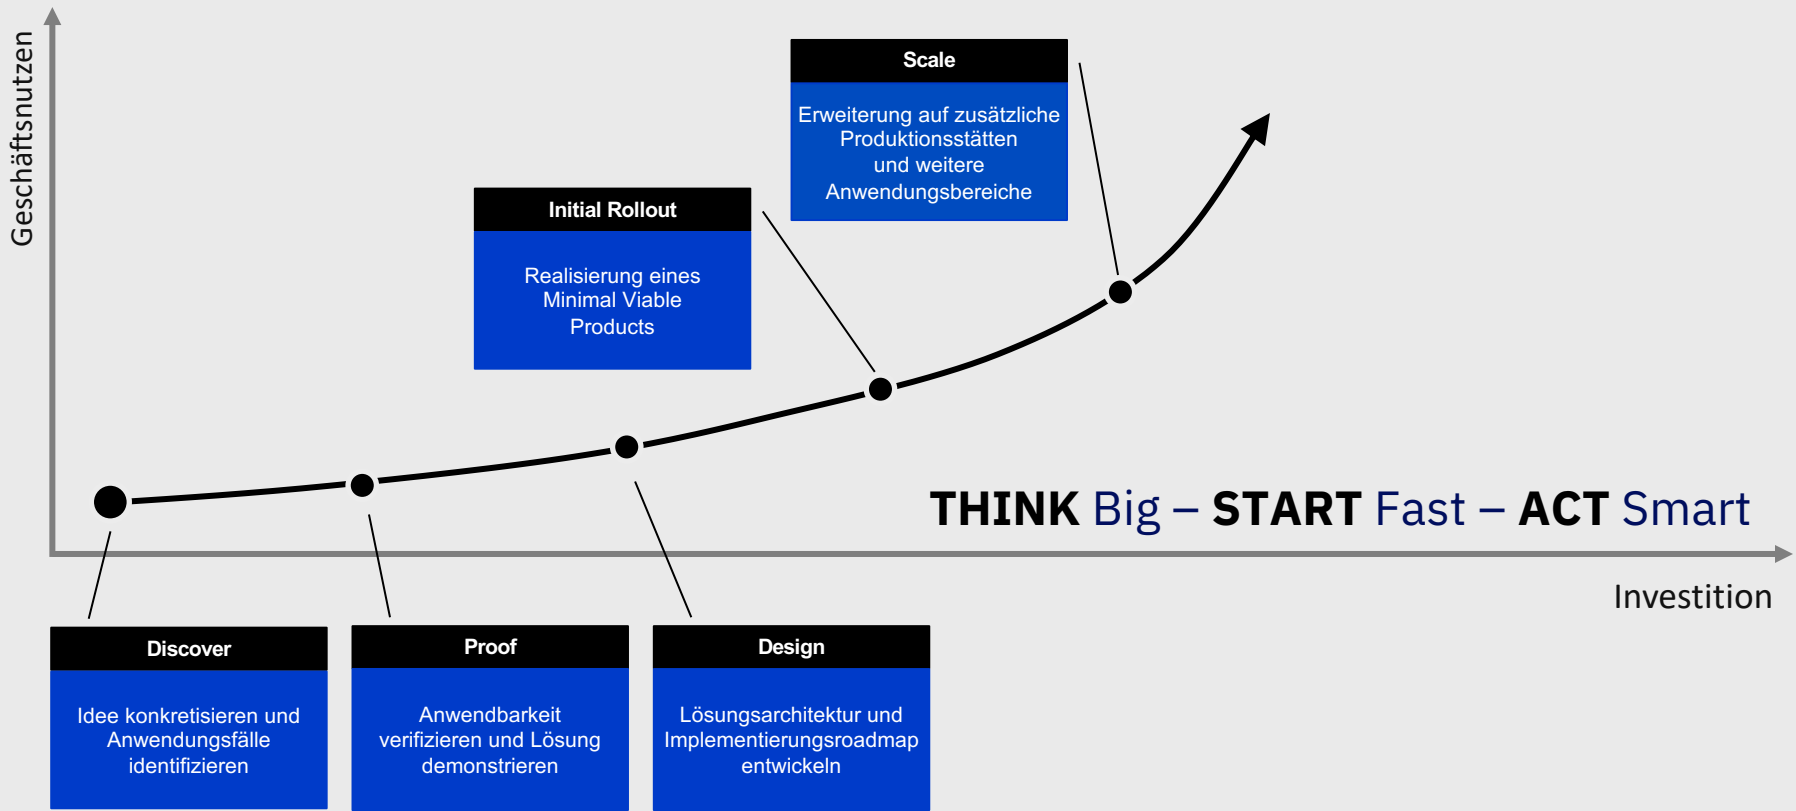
Geschäftsnutzen

Scale

Erweiterung auf zusätzliche Produktionsstätten und weitere Anwendungsbereiche

Initial Rollout

Realisierung eines Minimal Viable Products

THINK Big – START Fast – ACT Smart

Investition

Discover

Idee konkretisieren und Anwendungsfälle identifizieren

Proof

Anwendbarkeit verifizieren und Lösung demonstrieren

Design

Lösungsarchitektur und Implementierungsroadmap entwickeln